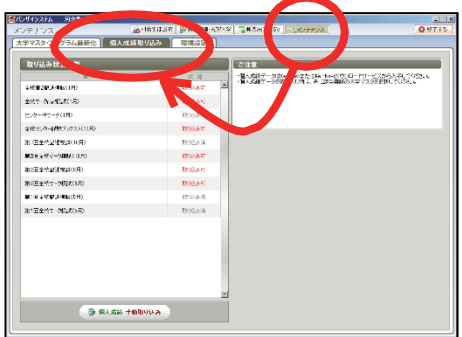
バンザイシステム

メンテナンス

大学マスタ・プログラム最新化

個人成績取り込み

環境設定

取り込み状況

状況

全統記述模試(1月)

全統マーク模試(1月)

センターリサーチ(1月)

全統センター試験プレテスト(11月)

第3回全統記述模試(10月)

第3回全統マーク模試(10月)

第2回全統記述模試(8月)

第2回全統マーク模試(8月)

第1回全統記述模試(5月)

第1回全統マーク模試(5月)

取込み可

取込み済

取込み可

取込み済

取込み済

取込み済

取込み済

取込み済

取込み済

取込み済

ご注意

個人成績 手動取り込み

終了する

メンテナンス